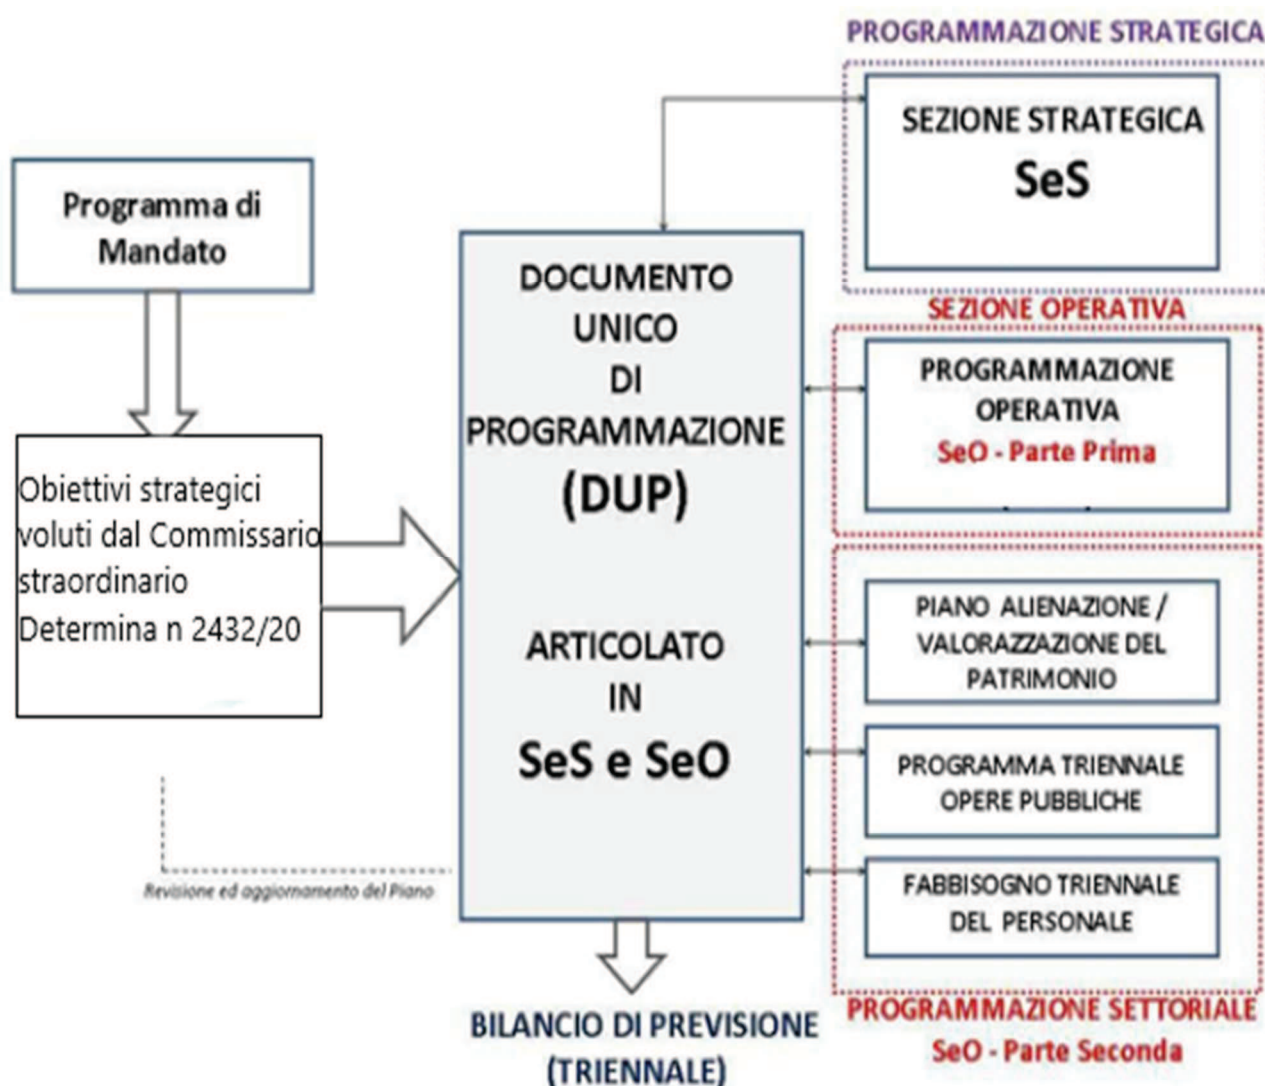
PROGRAMMAZIONE STRATEGICA

SEZIONE STRATEGICA
SeS

Programma di Mandato

DOCUMENTO UNICO DI PROGRAMMAZIONE (DUP)

ARTICOLATO IN SeS e SeO

SEZIONE OPERATIVA

PROGRAMMAZIONE OPERATIVA
SeO - Parte Prima

Obiettivi strategici voluti dal Commissario straordinario Determina n 2432/20

PIANO ALIENAZIONE / VALORAZZAZIONE DEL PATRIMONIO

PROGRAMMA TRIENNALE OPERE PUBBLICHE

FABBISOGNO TRIENNALE DEL PERSONALE

Revisione ed aggiornamento del Piano

BILANCIO DI PREVISIONE (TRIENNALE)

PROGRAMMAZIONE SETTORIALE
SeO - Parte Seconda